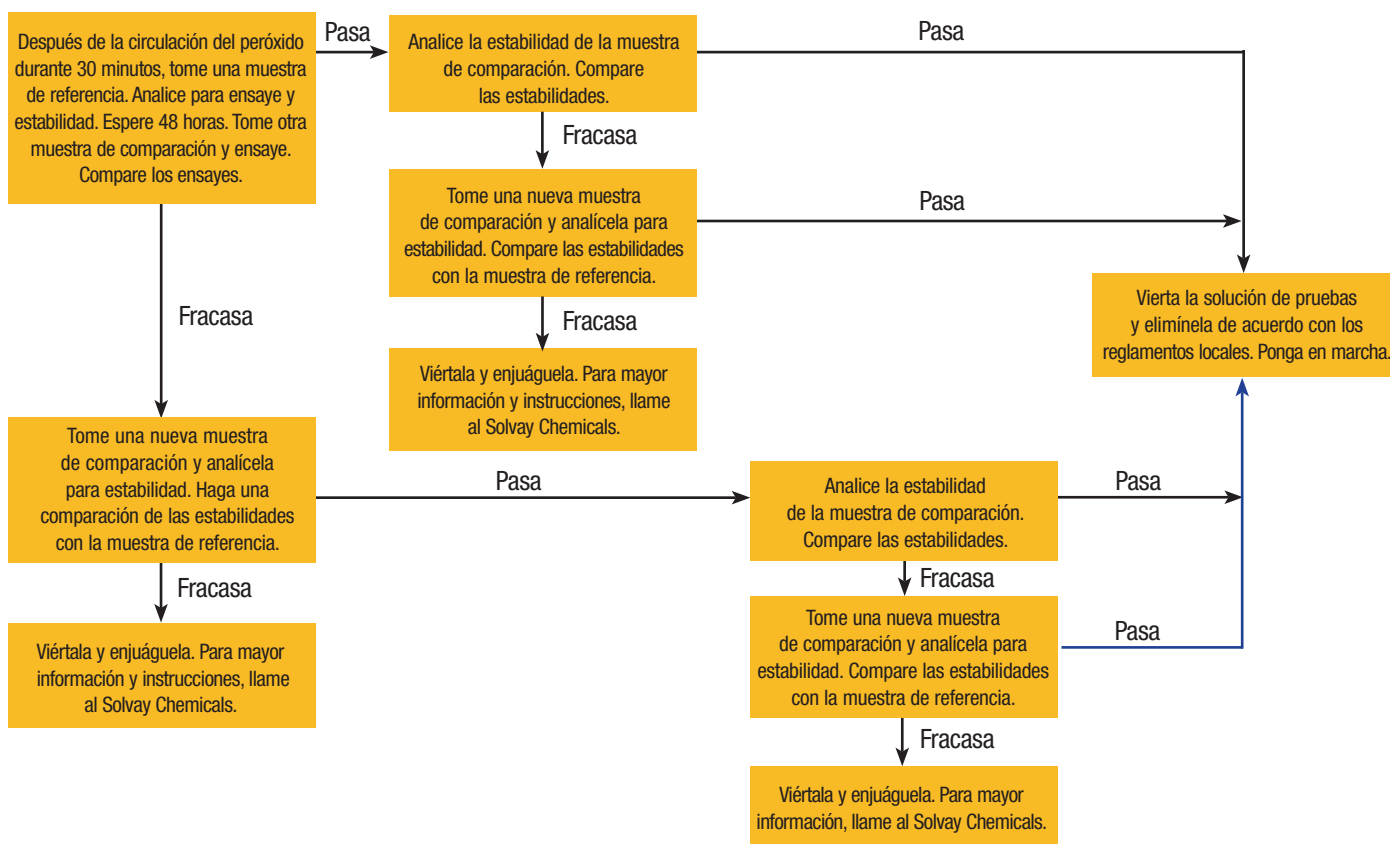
Después de la circulación del peróxido durante 30 minutos, tome una muestra de referencia. Analice para ensaye y estabilidad. Espere 48 horas. Tome otra muestra de comparación y ensaye. Compare los ensayes.

Pasa

Analice la estabilidad de la muestra de comparación. Compare las estabilidades.

Pasa

Fracasa

Tome una nueva muestra de comparación y analícela para estabilidad. Compare las estabilidades con la muestra de referencia.

Pasa

Vierta la solución de pruebas y elimínela de acuerdo con los reglamentos locales. Ponga en marcha.

Fracasa

Viértala y enjuáguela. Para mayor información y instrucciones, llame al Solvay Chemicals.

Fracasa

Tome una nueva muestra de comparación y analícela para estabilidad. Haga una comparación de las estabilidades con la muestra de referencia.

Pasa

Analice la estabilidad de la muestra de comparación. Compare las estabilidades.

Pasa

Fracasa

Fracasa

Tome una nueva muestra de comparación y analícela para estabilidad. Compare las estabilidades con la muestra de referencia.

Pasa

Viértala y enjuáguela. Para mayor información y instrucciones, llame al Solvay Chemicals.

Fracasa

Viértala y enjuáguela. Para mayor información, llame al Solvay Chemicals.